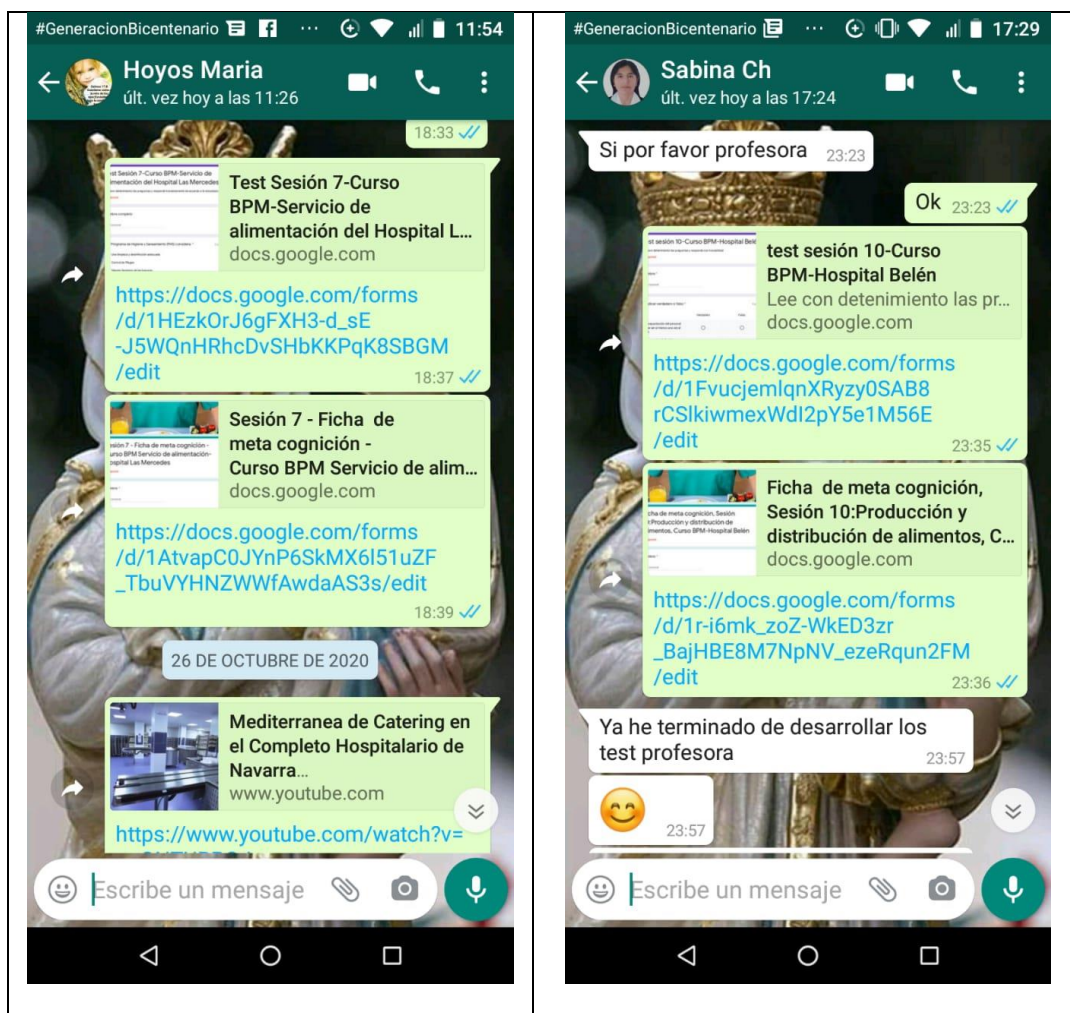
#GeneracionBicentenario ··· 11:54

Hoyos Maria
últ. vez hoy a las 11:26

18:33

Test Sesión 7-Curso BPM-Servicio de alimentación del Hospital L…
docs.google.com

https://docs.google.com/forms/d/1HEzkOrJ6gFXH3-d_sE-J5WQnHRhcDvSHbKKPqK8SBGM/edit
18:37

Sesión 7 - Ficha de meta cognición - Curso BPM Servicio de alim…
docs.google.com

https://docs.google.com/forms/d/1AtvapC0JYnP6SkMX6l51uZF_TbuVYHNZWWfAwdaAS3s/edit
18:39

26 DE OCTUBRE DE 2020

Mediterranea de Catering en el Completo Hospitalario de Navarra…
www.youtube.com

https://www.youtube.com/watch?v=

Escribe un mensaje

#GeneracionBicentenario ··· 17:29

Sabina Ch
últ. vez hoy a las 17:24

Si por favor profesora 23:23

Ok 23:23

test sesión 10-Curso BPM-Hospital Belén
Lee con detenimiento las pr…
docs.google.com

https://docs.google.com/forms/d/1FvucjemlqnXRyzy0SAB8rCSlkiwmexWdI2pY5e1M56E/edit
23:35

Ficha de meta cognición, Sesión 10:Producción y distribución de alimentos, C…
docs.google.com

https://docs.google.com/forms/d/1r-i6mk_zoZ-WkED3zr_BajHBE8M7NpNV_ezeRqun2FM/edit
23:36

Ya he terminado de desarrollar los test profesora
23:57

😊
23:57

Escribe un mensaje